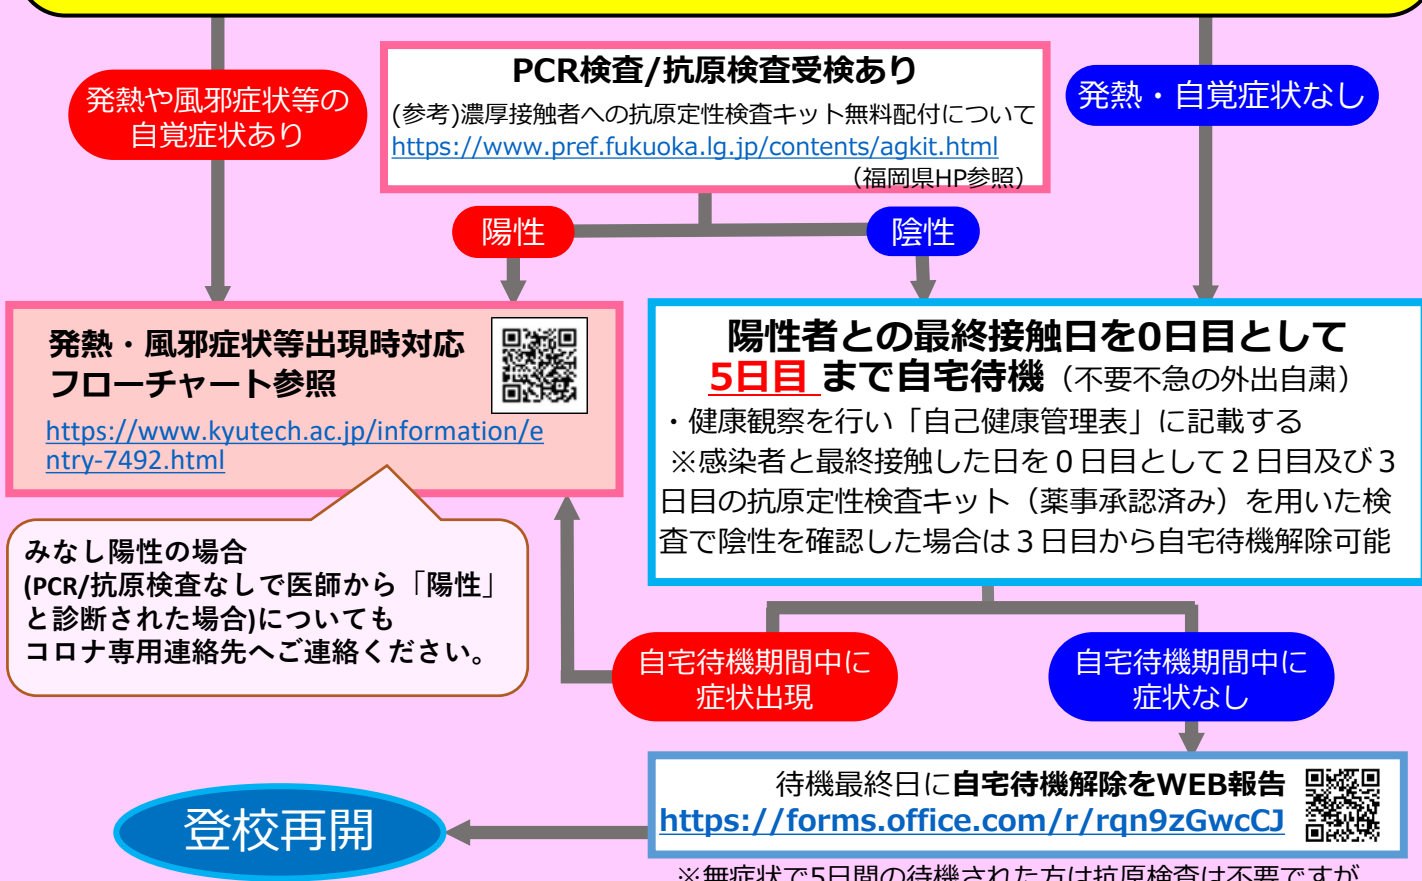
発熱や風邪症状等の自覚症状あり

PCR検査/抗原検査受検あり
(参考)濃厚接触者への抗原定性検査キット無料配付について
https://www.pref.fukuoka.lg.jp/contents/agkit.html
(福岡県HP参照)

発熱・自覚症状なし

陽性

陰性

発熱・風邪症状等出現時対応フローチャート参照
https://www.kyutech.ac.jp/information/entry-7492.html

陽性者との最終接触日を0日目として
5日目 まで自宅待機（不要不急の外出自粛）
・健康観察を行い「自己健康管理表」に記載する
※感染者と最終接触した日を０日目として２日目及び３日目の抗原定性検査キット（薬事承認済み）を用いた検査で陰性を確認した場合は３日目から自宅待機解除可能

みなし陽性の場合
(PCR/抗原検査なしで医師から「陽性」と診断された場合)についても
コロナ専用連絡先へご連絡ください。

自宅待機期間中に症状出現

自宅待機期間中に症状なし

待機最終日に自宅待機解除をWEB報告
https://forms.office.com/r/rqn9zGwcCJ

登校再開

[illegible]